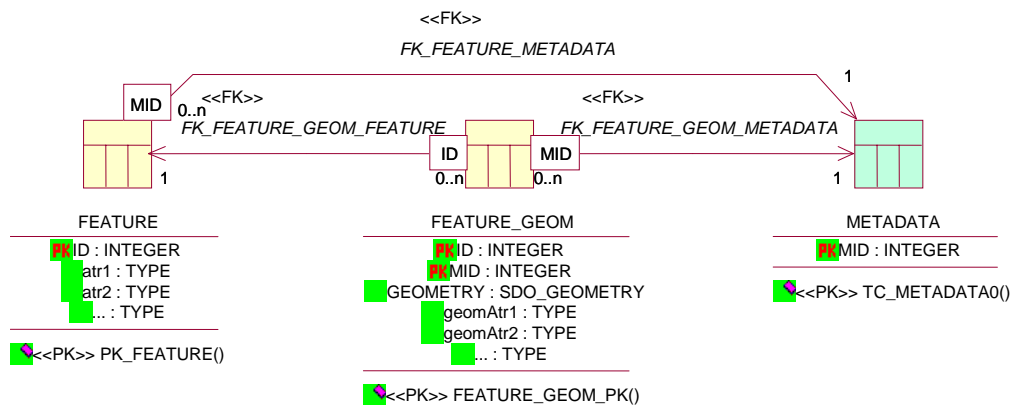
<<FK>>

FK_FEATURE_METADATA

1

MID

0..n

<<FK>>

FK_FEATURE_GEOM_FEATURE

<<FK>>

FK_FEATURE_GEOM_METADATA

ID

MID

1

0..n

0..n

1

FEATURE

PK ID : INTEGER
atr1 : TYPE
atr2 : TYPE
... : TYPE

<<PK>> PK_FEATURE()

FEATURE_GEOM

PK ID : INTEGER
PK MID : INTEGER
GEOMETRY : SDO_GEOMETRY
geomAtr1 : TYPE
geomAtr2 : TYPE
... : TYPE

<<PK>> FEATURE_GEOM_PK()

METADATA

PK MID : INTEGER

<<PK>> TC_METADATA0()